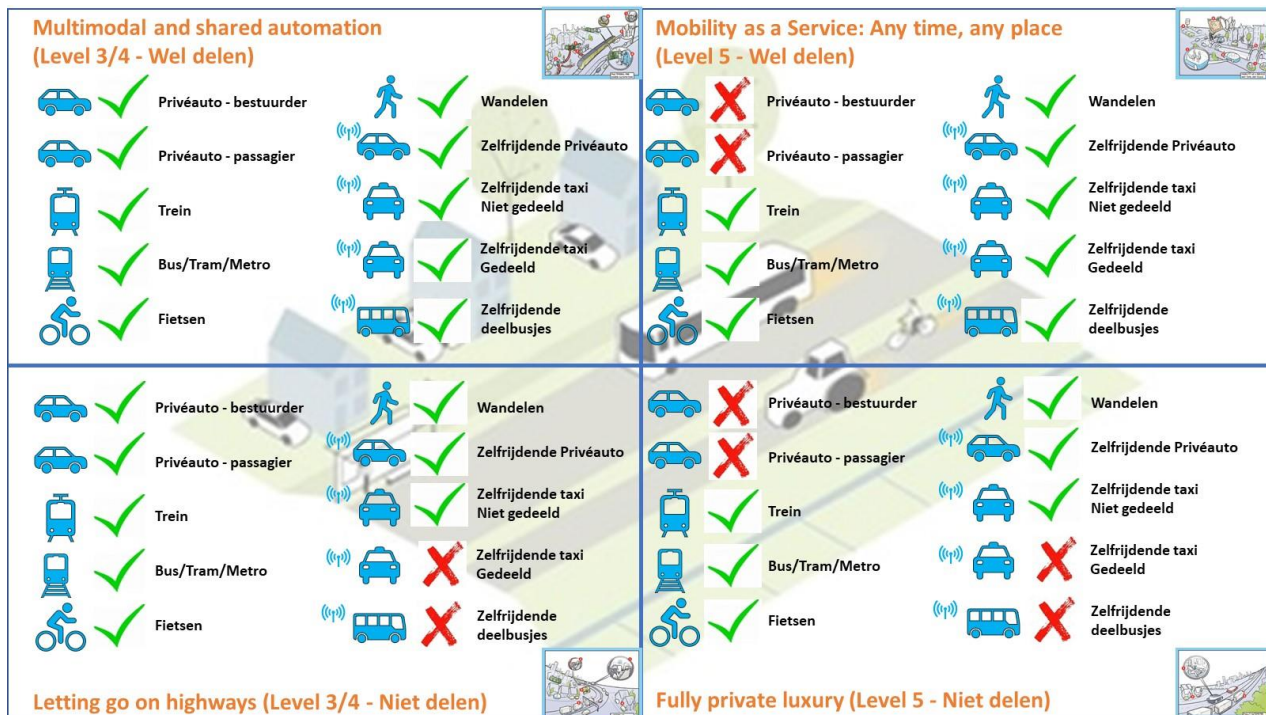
Multimodal and shared automation (Level 3/4 - Wel delen)

Privéauto - bestuurder
Privéauto - passagier
Trein
Bus/Tram/Metro
Fietsen

Wandelen
Zelfrijdende Privéauto
Zelfrijdende taxi Niet gedeeld
Zelfrijdende taxi Gedeeld
Zelfrijdende deelbusjes

Mobility as a Service: Any time, any place (Level 5 - Wel delen)

Privéauto - bestuurder
Privéauto - passagier
Trein
Bus/Tram/Metro
Fietsen

Wandelen
Zelfrijdende Privéauto
Zelfrijdende taxi Niet gedeeld
Zelfrijdende taxi Gedeeld
Zelfrijdende deelbusjes

Privéauto - bestuurder
Privéauto - passagier
Trein
Bus/Tram/Metro
Fietsen

Wandelen
Zelfrijdende Privéauto
Zelfrijdende taxi Niet gedeeld
Zelfrijdende taxi Gedeeld
Zelfrijdende deelbusjes

Letting go on highways (Level 3/4 - Niet delen)

Privéauto - bestuurder
Privéauto - passagier
Trein
Bus/Tram/Metro
Fietsen

Wandelen
Zelfrijdende Privéauto
Zelfrijdende taxi Niet gedeeld
Zelfrijdende taxi Gedeeld
Zelfrijdende deelbusjes

Fully private luxury (Level 5 - Niet delen)